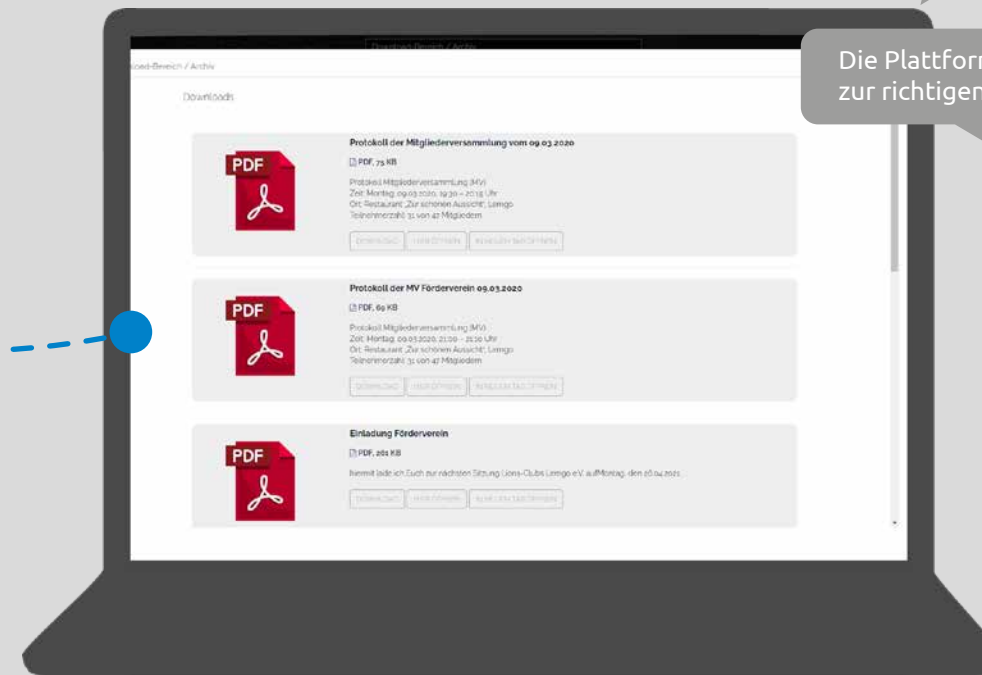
Download-Bereich / Archiv

oad-Bereich / Archiv

Die Plattform
zur richtigen

Downloads

PDF

Protokoll der Mitgliederversammlung vom 09.03.2020

PDF, 75 KB

Protokoll Mitgliederversammlung (MV)
Zeit: Montag, 09.03.2020, 19:30 – 20:15 Uhr
Ort: Restaurant „Zur schönen Aussicht", Lemgo
Teilnehmerzahl: 31 von 47 Mitgliedern

DOWNLOAD | HIER ÖFFNEN | IN NEUEM TAB ÖFFNEN

PDF

Protokoll der MV Förderverein 09.03.2020

PDF, 69 KB

Protokoll Mitgliederversammlung (MV)
Zeit: Montag, 09.03.2020, 21:00 – 21:30 Uhr
Ort: Restaurant „Zur schönen Aussicht", Lemgo
Teilnehmerzahl: 31 von 47 Mitgliedern

DOWNLOAD | HIER ÖFFNEN | IN NEUEM TAB ÖFFNEN

PDF

Einladung Förderverein

PDF, 261 KB

hiermit lade ich Euch zur nächsten Sitzung Lions-Clubs Lemgo e.V. aufMontag, den 26.04.2021

DOWNLOAD | HIER ÖFFNEN | IN NEUEM TAB ÖFFNEN